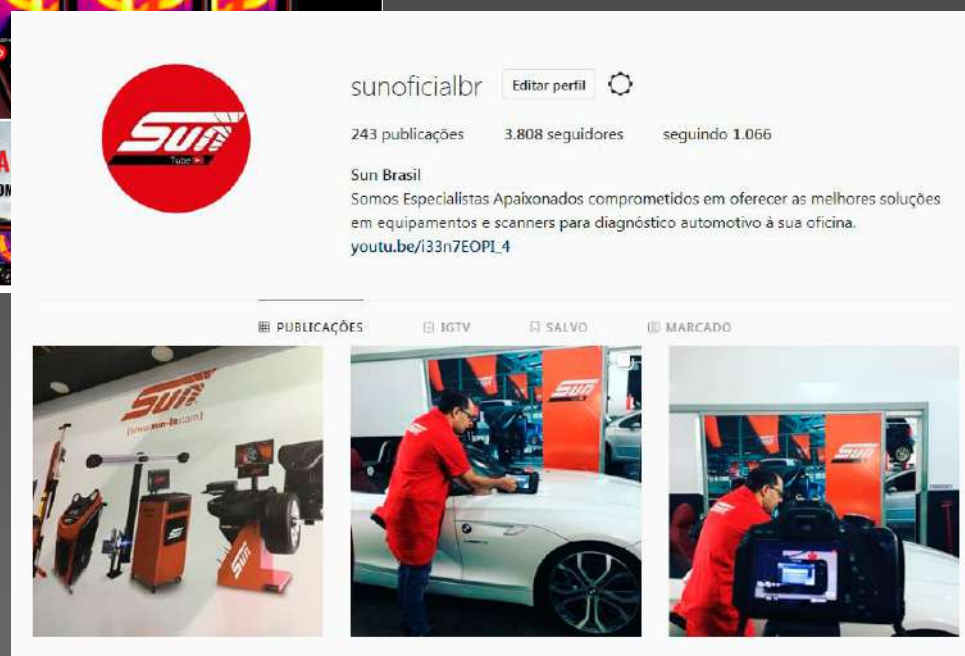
Sun
Tube

sunoficialbr Editar perfil

243 publicações 3.808 seguidores seguindo 1.066

Sun Brasil
Somos Especialistas Apaixonados comprometidos em oferecer as melhores soluções em equipamentos e scanners para diagnóstico automotivo à sua oficina.
youtu.be/i33n7EOPI_4

PUBLICAÇÕES IGTV SALVO MARCADO

Sun
[www.sun-la.com]